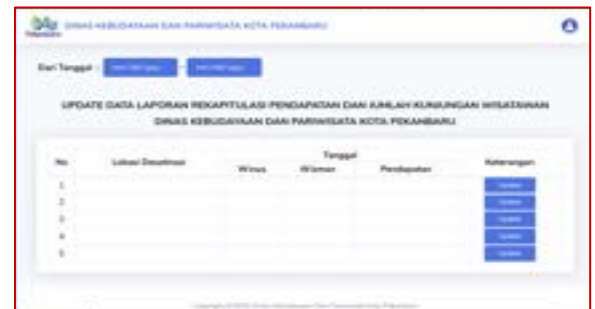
DINAS KEBUDAYAAN DAN PARIWISATA KOTA PEKANBARU

Dari Tanggal : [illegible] - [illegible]

UPDATE DATA LAPORAN REKAPITULASI PENDAPATAN DAN JUMLAH KUNJUNGAN WISATAWAN DINAS KEBUDAYAAN DAN PARIWISATA KOTA PEKANBARU

| No | Lokasi Destinasi | Tanggal Wisnus | Tanggal Wisman | Tanggal Pendapatan | Keterangan |
|---|---|---|---|---|---|
| 1 | | | | | Update |
| 2 | | | | | Update |
| 3 | | | | | Update |
| 4 | | | | | Update |
| 5 | | | | | Update |

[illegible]